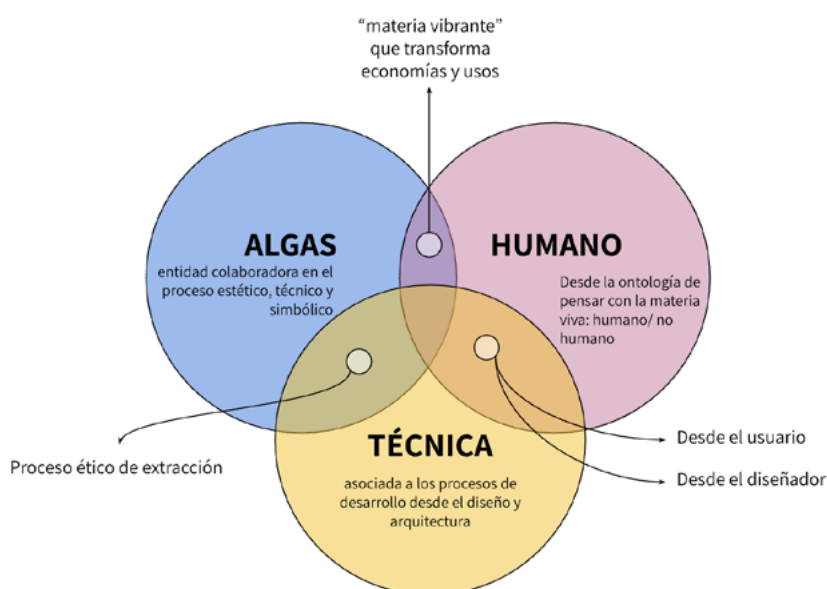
“materia vibrante” que transforma economías y usos

ALGAS
entidad colaboradora en el proceso estético, técnico y simbólico

HUMANO
Desde la ontología de pensar con la materia viva: humano/ no humano

TÉCNICA
asociada a los procesos de desarrollo desde el diseño y arquitectura

Proceso ético de extracción

Desde el usuario

Desde el diseñador